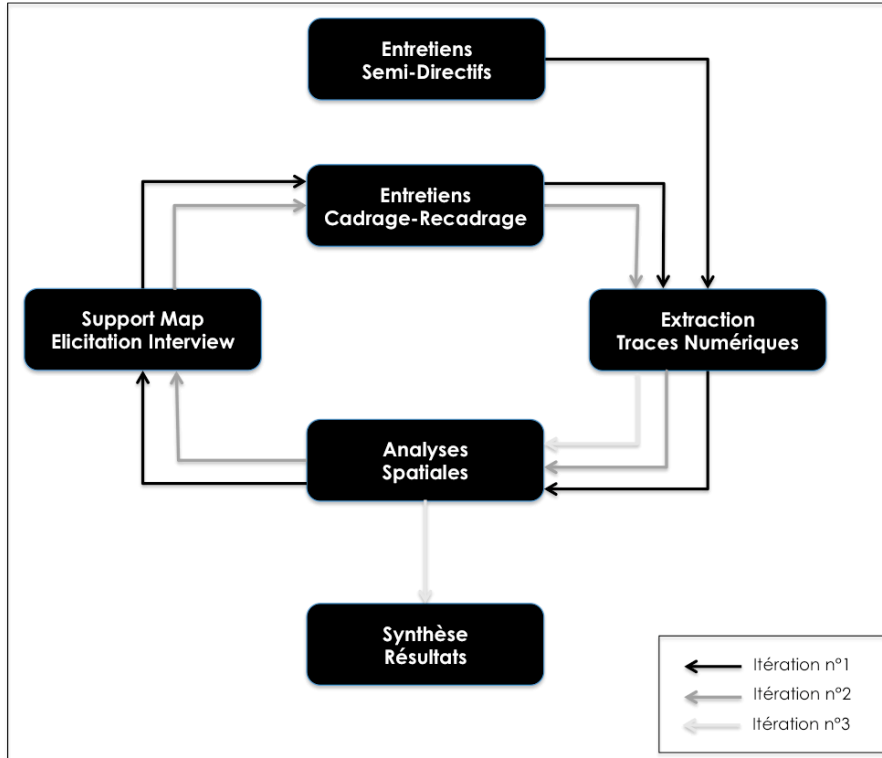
Entretiens
Semi-Directifs

Entretiens
Cadrage-Recadrage

Support Map
Elicitation Interview

Extraction
Traces Numériques

Analyses
Spatiales

Synthèse
Résultats

Itération n°1
Itération n°2
Itération n°3